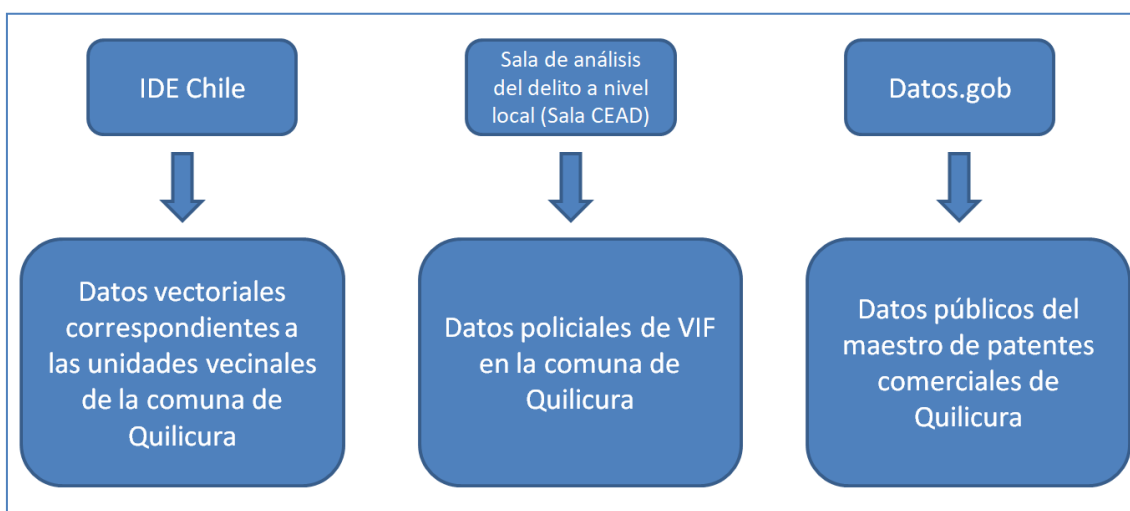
IDE Chile

Sala de análisis del delito a nivel local (Sala CEAD)

Datos.gob

Datos vectoriales correspondientes a las unidades vecinales de la comuna de Quilicura

Datos policiales de VIF en la comuna de Quilicura

Datos públicos del maestro de patentes comerciales de Quilicura